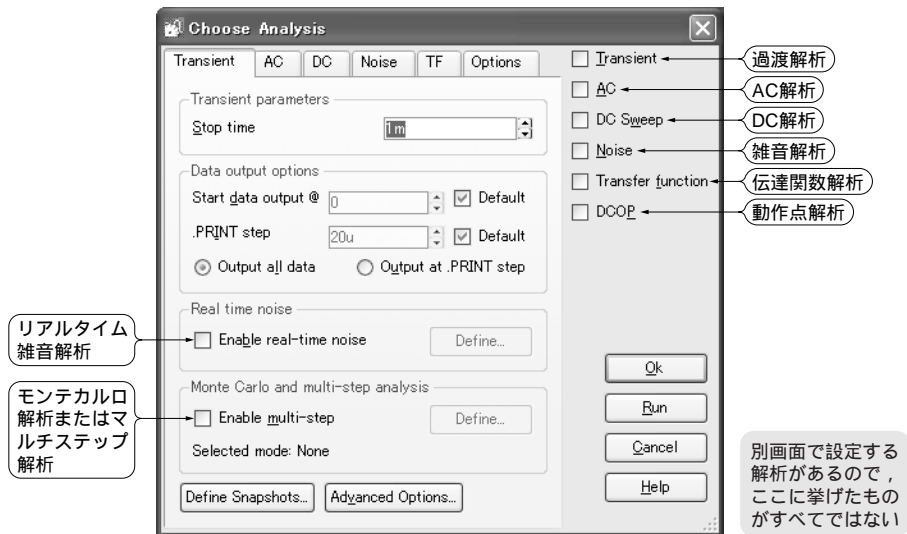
Choose Analysis

Transient | AC | DC | Noise | TF | Options

Transient parameters
Stop time 1m

Data output options
Start data output @ 0 Default
.PRINT step 20u Default
Output all data Output at .PRINT step

Real time noise
Enable real-time noise Define...

Monte Carlo and multi-step analysis
Enable multi-step Define...
Selected mode: None

Define Snapshots... Advanced Options...

Transient
AC
DC Sweep
Noise
Transfer function
DCOP

Ok
Run
Cancel
Help

過渡解析
AC解析
DC解析
雑音解析
伝達関数解析
動作点解析

リアルタイム雑音解析

モンテカルロ解析またはマルチステップ解析

別画面で設定する解析があるので，ここに挙げたものがすべてではない